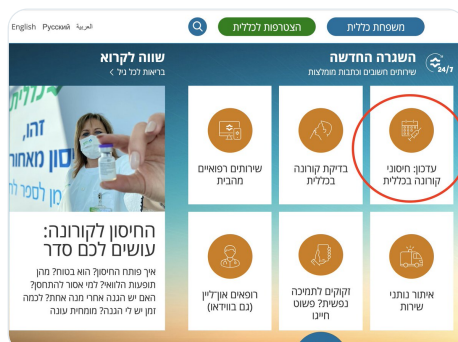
English Русский العربية

הצטרפות לכללית

משפחת כללית

שווה לקרוא
בריאות לכל גיל >

השגרה החדשה
שירותים חשובים וכתובות מומלצות

24/7

עדכון: חיסוני קורונה בכללית

בדיקת קורונה בכללית

שירותים רפואיים מהבית

זקוקים לתמיכה נפשית? פשוט חייגו

רופאים אונ'ליין (גם בווידאו)

איתור נותני שירות

זהו,
חיסון מאחור
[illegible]

החיסון לקורונה: עושים לכם סדר

איך פועל החיסון? הוא בטוח? מהן תופעות הלוואי? למי אסור להתחסן? האם יש הגנה אחרי מנה אחת? לכמה זמן יש לי הגנה? מומחית עונה